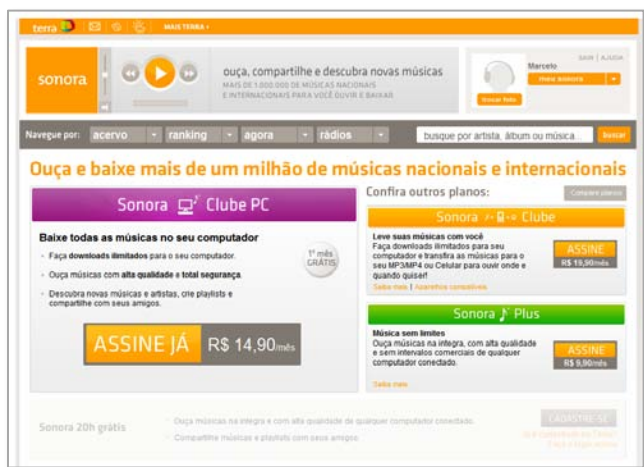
terra MAIS TERRA

sonora

ouça, compartilhe e descubra novas músicas

MAIS DE 1.000.000 DE MÚSICAS NACIONAIS E INTERNACIONAIS PARA VOCÊ OUVIR E BAIXAR

SAIR | AJUDA

Marcelo

meus acessos

trocar foto

Navegue por: acervo ranking agora rádios busque por artista, álbum ou música... buscar

Ouça e baixe mais de um milhão de músicas nacionais e internacionais

Sonora Clube PC

Baixe todas as músicas no seu computador

- Faça downloads ilimitados para o seu computador.
- Ouça músicas com alta qualidade e total segurança.
- Descubra novas músicas e artistas, crie playlists e compartilhe com seus amigos.

1º mês GRÁTIS

ASSINE JÁ R$ 14,90/mês

Confira outros planos:

Compare planos

Sonora Clube

Leve suas músicas com você
Faça downloads ilimitados para seu computador e transfira as músicas para o seu MP3/MP4 ou Celular para ouvir onde e quando quiser!

ASSINE R$ 19,90/mês

Saiba mais | Aparelhos compatíveis

Sonora Plus

Música sem limites
Ouça músicas na íntegra, com alta qualidade e sem intervalos comerciais de qualquer computador conectado.

ASSINE R$ 9,90/mês

Saiba mais

Sonora 20h grátis

Ouça músicas na íntegra e com alta qualidade de qualquer computador conectado.

Compartilhe músicas e playlists com seus amigos.

CADASTRE-SE

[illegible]